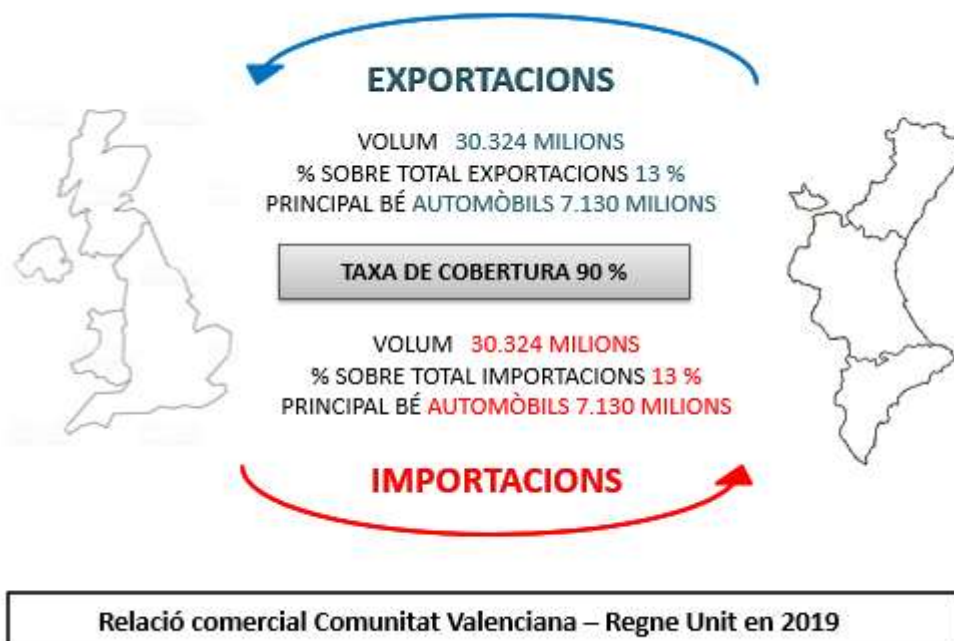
EXPORTACIONS

VOLUM 30.324 MILIONS
% SOBRE TOTAL EXPORTACIONS 13 %
PRINCIPAL BÉ AUTOMÒBILS 7.130 MILIONS

TAXA DE COBERTURA 90 %

VOLUM 30.324 MILIONS
% SOBRE TOTAL IMPORTACIONS 13 %
PRINCIPAL BÉ AUTOMÒBILS 7.130 MILIONS

IMPORTACIONS

Relació comercial Comunitat Valenciana – Regne Unit en 2019